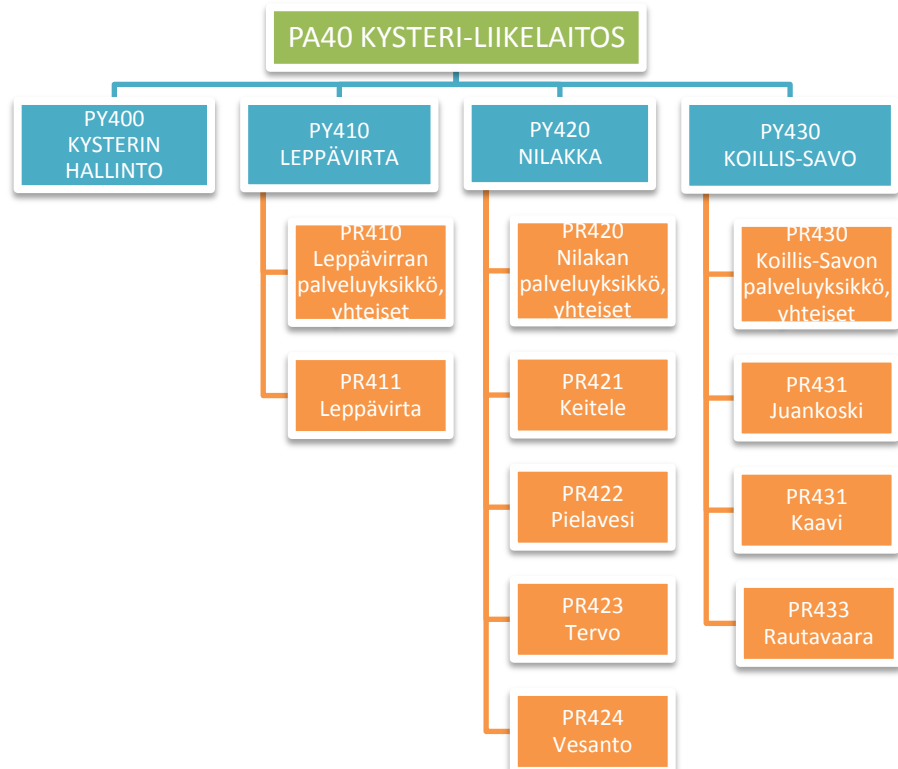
PA40 KYSTERI-LIIKELAITOS

PY400 KYSTERIN HALLINTO

PY410 LEPPÄVIRTA

PR410 Leppävirran palveluyksikkö, yhteiset

PR411 Leppävirta

PY420 NILAKKA

PR420 Nilakan palveluyksikkö, yhteiset

PR421 Keitele

PR422 Pielavesi

PR423 Tervo

PR424 Vesanto

PY430 KOILLIS-SAVO

PR430 Koillis-Savon palveluyksikkö, yhteiset

PR431 Juankoski

PR431 Kaavi

PR433 Rautavaara